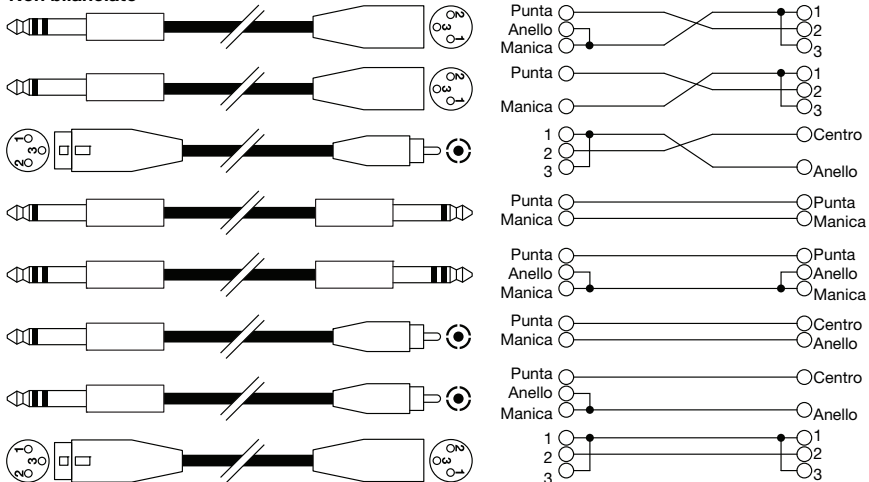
Non bilanciate

Punta
Anello
Manica
1
2
3

Punta
Manica
1
2
3

1
2
3
Centro
Anello

Punta
Manica
Punta
Manica

Punta
Anello
Manica
Punta
Anello
Manica

Punta
Manica
Centro
Anello

Punta
Anello
Manica
Centro
Anello

1
2
3
1
2
3